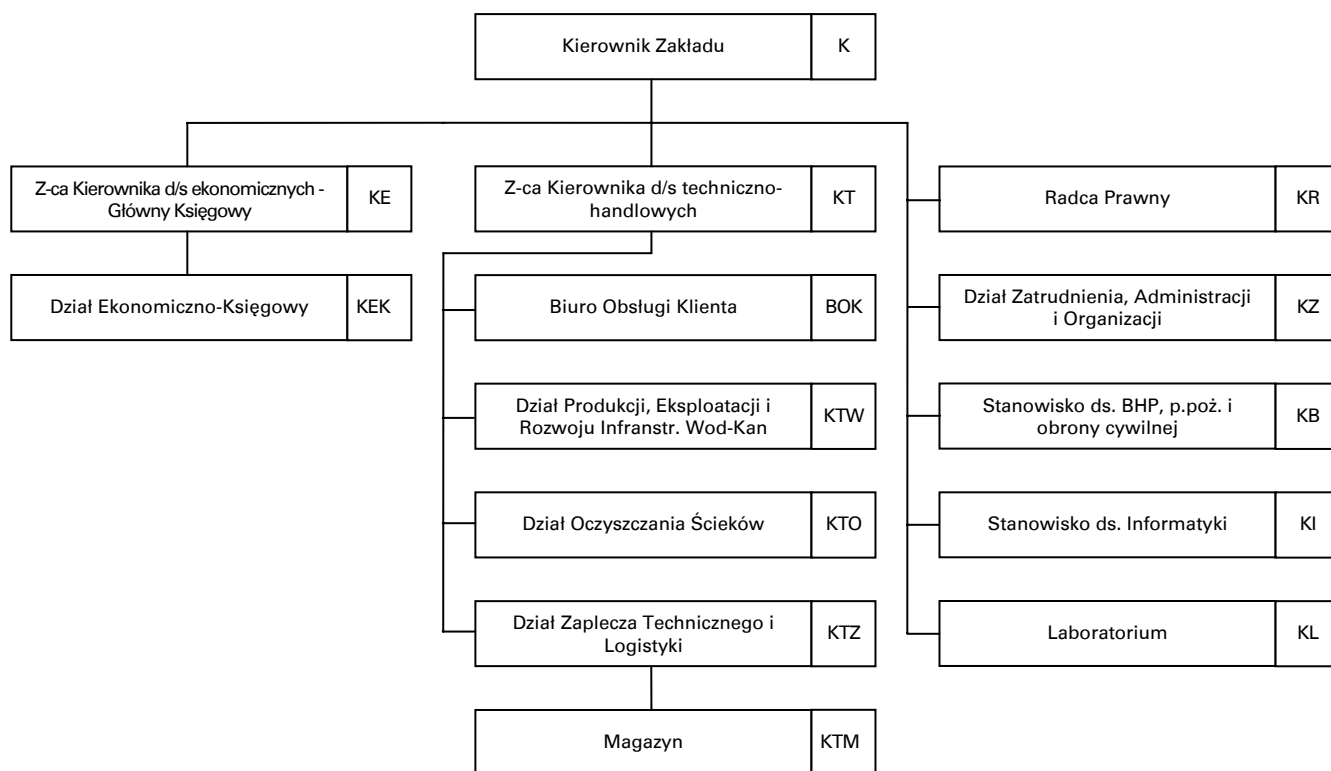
Kierownik Zakładu K

Z-ca Kierownika d/s ekonomicznych - Główny Księgowy KE

Dział Ekonomiczno-Księgowy KEK

Z-ca Kierownika d/s techniczno-handlowych KT

Biuro Obsługi Klienta BOK

Dział Produkcji, Eksploatacji i Rozwoju Infranstr. Wod-Kan KTW

Dział Oczyszczania Ścieków KTO

Dział Zaplecza Technicznego i Logistyki KTZ

Magazyn KTM

Radca Prawny KR

Dział Zatrudnienia, Administracji i Organizacji KZ

Stanowisko ds. BHP, p.poż. i obrony cywilnej KB

Stanowisko ds. Informatyki KI

Laboratorium KL